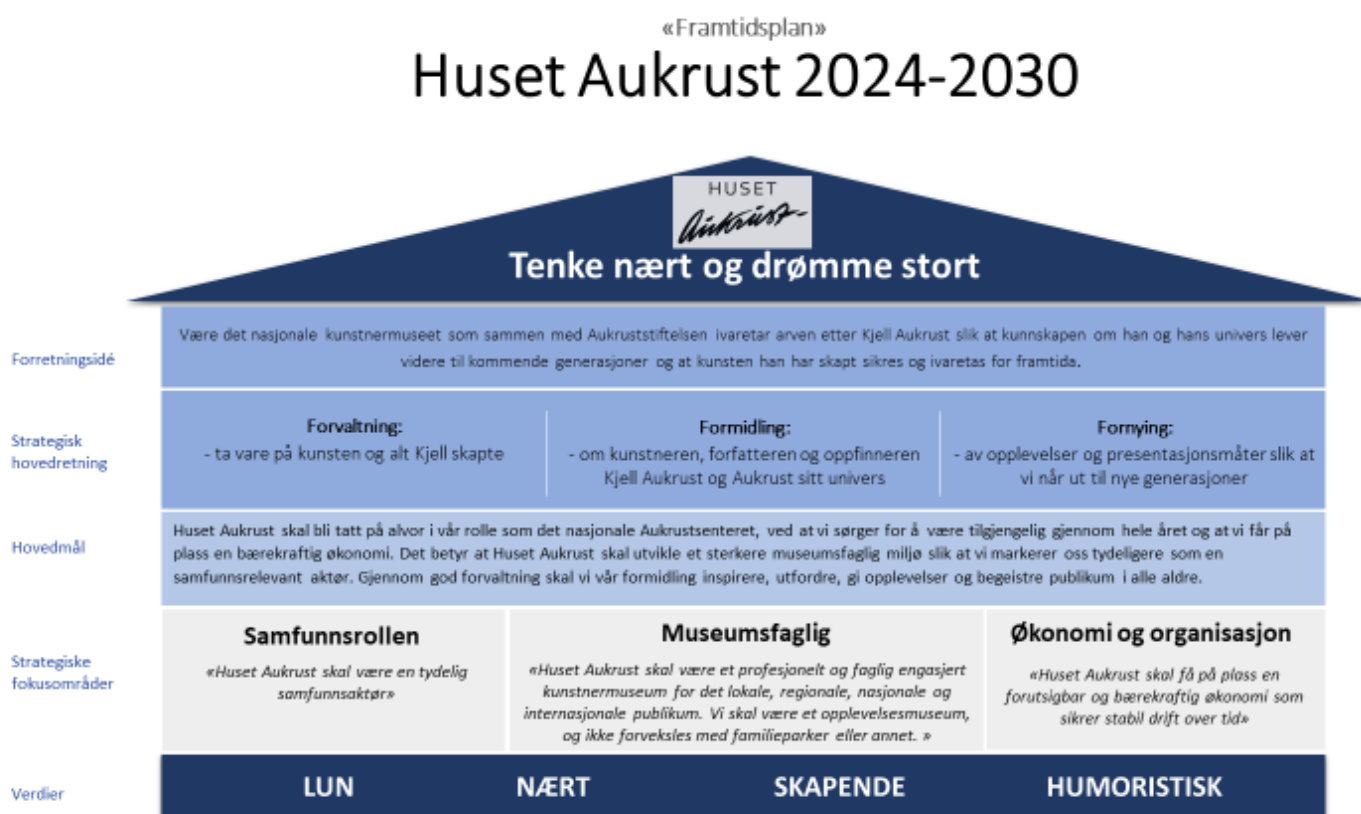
«Framtidsplan»

Huset Aukrust 2024-2030

HUSET
Aukrust

Tenke nært og drømme stort

Forretningsidé

Være det nasjonale kunstnermuseet som sammen med Aukruststiftelsen ivaretar arven etter Kjell Aukrust slik at kunnskapen om han og hans univers lever videre til kommende generasjoner og at kunsten han har skapt sikres og ivaretas for framtida.

Strategisk hovedretning

Forvaltning:
- ta vare på kunsten og alt Kjell skapte

Formidling:
- om kunstneren, forfatteren og oppfinneren Kjell Aukrust og Aukrust sitt univers

Fornying:
- av opplevelser og presentasjonsmåter slik at vi når ut til nye generasjoner

Hovedmål

Huset Aukrust skal bli tatt på alvor i vår rolle som det nasjonale Aukrustsenteret, ved at vi sørger for å være tilgjengelig gjennom hele året og at vi får på plass en bærekraftig økonomi. Det betyr at Huset Aukrust skal utvikle et sterkere museumsfaglig miljø slik at vi markerer oss tydeligere som en samfunnsrelevant aktør. Gjennom god forvaltning skal vi vår formidling inspirere, utfordre, gi opplevelser og begeistre publikum i alle aldre.

Strategiske fokusområder

Samfunnsrollen
«Huset Aukrust skal være en tydelig samfunnsaktør»

Museumsfaglig
«Huset Aukrust skal være et profesjonelt og faglig engasjert kunstnermuseum for det lokale, regionale, nasjonale og internasjonale publikum. Vi skal være et opplevelsesmuseum, og ikke forveksles med familieparker eller annet. »

Økonomi og organisasjon
«Huset Aukrust skal få på plass en forutsigbar og bærekraftig økonomi som sikrer stabil drift over tid»

Verdier

LUN NÆRT SKAPENDE HUMORISTISK